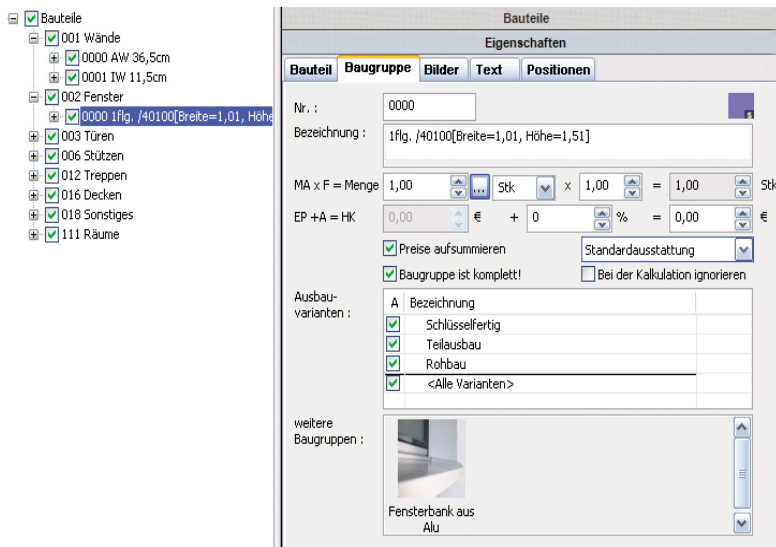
Bauteile
001 Wände
0000 AW 36,5cm
0001 IW 11,5cm
002 Fenster
0000 1flg. /40100[Breite=1,01, Höhe
003 Türen
006 Stützen
012 Treppen
016 Decken
018 Sonstiges
111 Räume

Bauteile
Eigenschaften
Bauteil | Baugruppe | Bilder | Text | Positionen

Nr. : 0000
Bezeichnung : 1flg. /40100[Breite=1,01, Höhe=1,51]

MA x F = Menge 1,00 ... Stk x 1,00 = 1,00 Stk
EP +A = HK 0,00 € + 0 % = 0,00 €

Preise aufsummieren
Standardausstattung
Baugruppe ist komplett!
Bei der Kalkulation ignorieren

Ausbauvarianten :

| A | Bezeichnung |
|---|---|
| ✓ | Schlüsselfertig |
| ✓ | Teilausbau |
| ✓ | Rohbau |
| ✓ | <Alle Varianten> |

weitere Baugruppen :
Fensterbank aus Alu